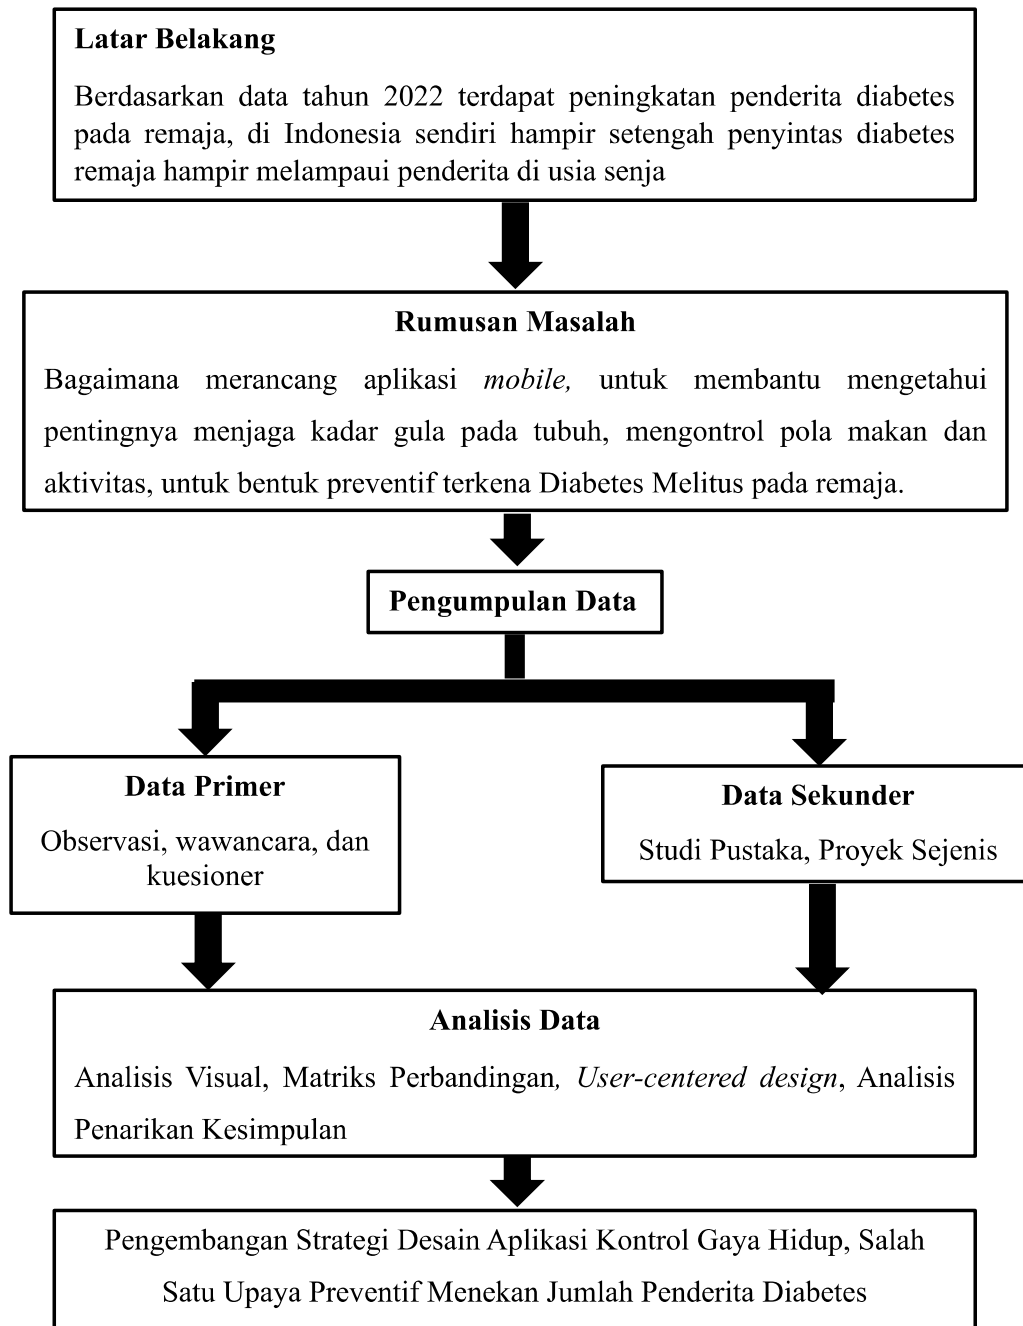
Latar Belakang

Berdasarkan data tahun 2022 terdapat peningkatan penderita diabetes pada remaja, di Indonesia sendiri hampir setengah penyintas diabetes remaja hampir melampaui penderita di usia senja

Rumusan Masalah

Bagaimana merancang aplikasi mobile, untuk membantu mengetahui pentingnya menjaga kadar gula pada tubuh, mengontrol pola makan dan aktivitas, untuk bentuk preventif terkena Diabetes Melitus pada remaja.

Pengumpulan Data

Data Primer

Observasi, wawancara, dan kuesioner

Data Sekunder

Studi Pustaka, Proyek Sejenis

Analisis Data

Analisis Visual, Matriks Perbandingan, User-centered design, Analisis Penarikan Kesimpulan

Pengembangan Strategi Desain Aplikasi Kontrol Gaya Hidup, Salah Satu Upaya Preventif Menekan Jumlah Penderita Diabetes